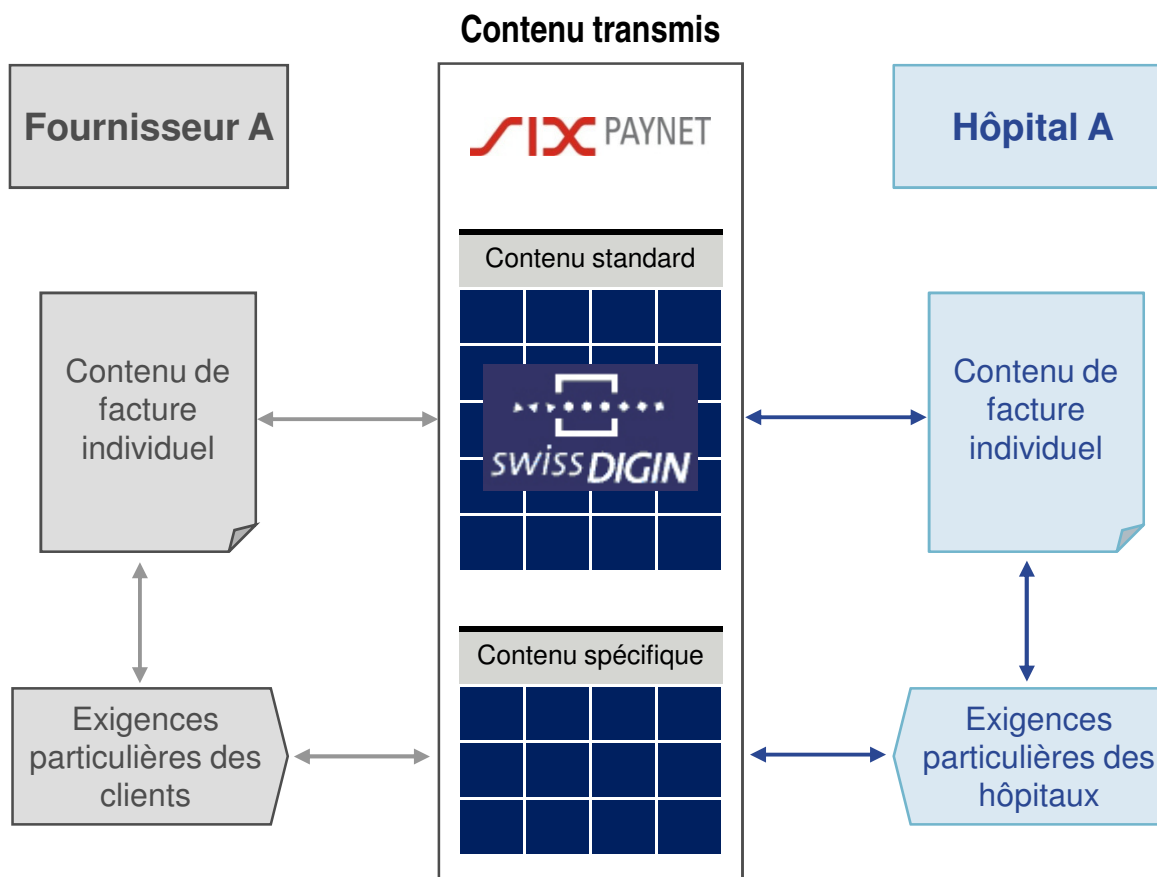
Contenu transmis

Fournisseur A

SIX PAYNET

Hôpital A

Contenu standard

Contenu de facture individuel

swiss DIGIN

Contenu de facture individuel

Contenu spécifique

Exigences particulières des clients

Exigences particulières des hôpitaux